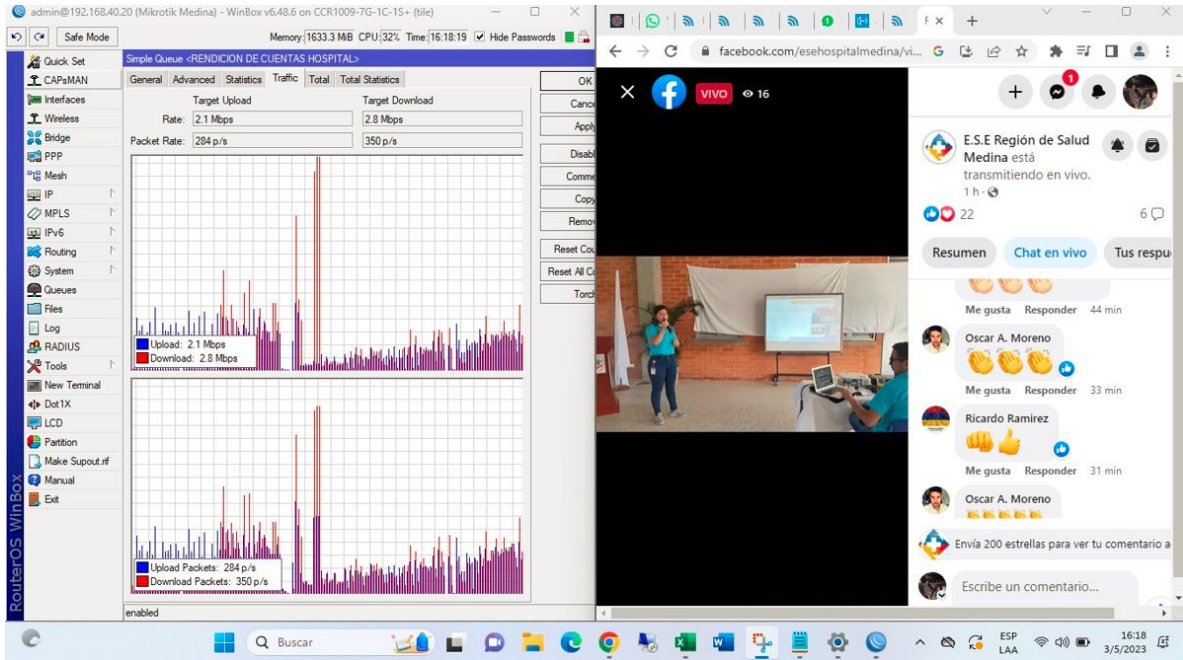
admin@192.168.40.20 (Mikrotik Medina) - WinBox v6.48.6 on CCR1009-7G-1C-1S+ (tile)

Safe Mode

Memory: 1633.3 MiB CPU: 32% Time: 16:18:19 Hide Passwords

Quick Set
CAPsMAN
Interfaces
Wireless
Bridge
PPP
Mesh
IP
MPLS
IPv6
Routing
System
Queues
Files
Log
RADIUS
Tools
New Terminal
Dot1X
LCD
Partition
Make Supout.rif
Manual
Exit

RouterOS WinBox

Simple Queue <RENDICION DE CUENTAS HOSPITAL>

General | Advanced | Statistics | Traffic | Total | Total Statistics

| | Target Upload | Target Download |
|---|---|---|
| Rate: | 2.1 Mbps | 2.8 Mbps |
| Packet Rate: | 284 p/s | 350 p/s |

OK
Cance
Apply
Disab
Comme
Copy
Remov
Reset Cou
Reset All C
Torch

Upload: 2.1 Mbps
Download: 2.8 Mbps

Upload Packets: 284 p/s
Download Packets: 350 p/s

enabled

facebook.com/esehospitalmedina/vi...

VIVO 16

E.S.E Región de Salud Medina está transmitiendo en vivo.
1 h ·

22
6

Resumen | Chat en vivo | Tus respu

Me gusta Responder 44 min

Oscar A. Moreno
Me gusta Responder 33 min

Ricardo Ramírez
Me gusta Responder 31 min

Oscar A. Moreno

Envía 200 estrellas para ver tu comentario a

Escribe un comentario...

Buscar

ESP LAA 16:18 3/5/2023